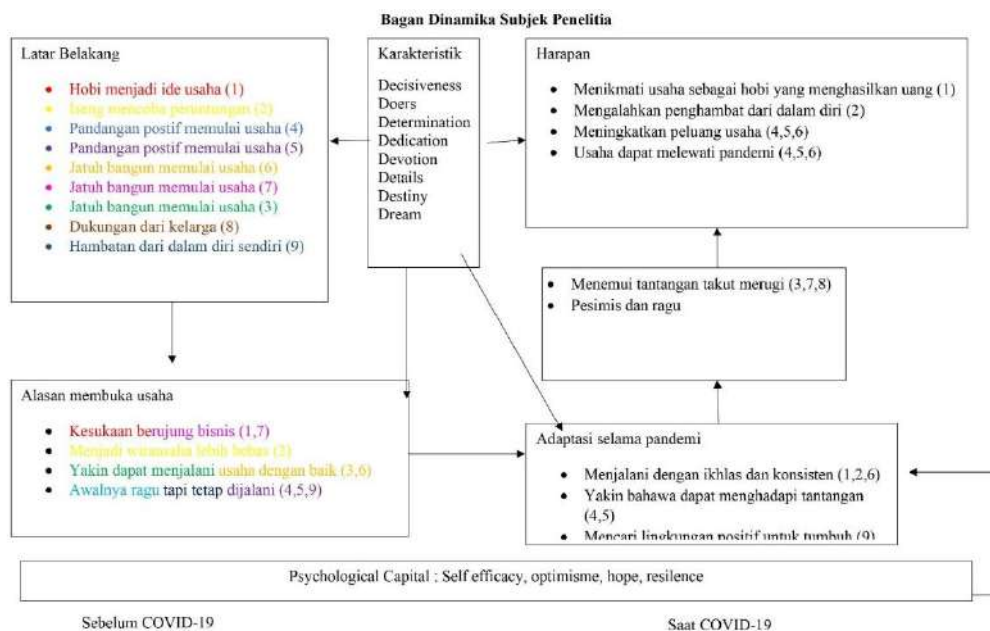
Bagan Dinamika Subjek Penelitia

Latar Belakang

- Hobi menjadi ide usaha (1)
- Iseng mencoba peruntungan (2)
- Pandangan postif memulai usaha (4)
- Pandangan postif memulai usaha (5)
- Jatuh bangun memulai usaha (6)
- Jatuh bangun memulai usaha (7)
- Jatuh bangun memulai usaha (3)
- Dukungan dari kelarga (8)
- Hambatan dari dalam diri sendiri (9)

Karakteristik

Decisiveness
Doers
Determination
Dedication
Devotion
Details
Destiny
Dream

Harapan

- Menikmati usaha sebagai hobi yang menghasilkan uang (1)
- Mengalahkan penghambat dari dalam diri (2)
- Meningkatkan peluang usaha (4,5,6)
- Usaha dapat melewati pandemi (4,5,6)

- Menemui tantangan takut merugi (3,7,8)
- Pesimis dan ragu

Alasan membuka usaha

- Kesukaan berujung bisnis (1,7)
- Menjadi wirausaha lebih bebas (2)
- Yakin dapat menjalani usaha dengan baik (3,6)
- Awalnya ragu tapi tetap dijalani (4,5,9)

Adaptasi selama pandemi

- Menjalani dengan ikhlas dan konsisten (1,2,6)
- Yakin bahawa dapat menghadapi tantangan (4,5)
- Mencari lingkungan positif untuk tumbuh (9)

Psychological Capital : Self efficacy, optimisme, hope, resilence

Sebelum COVID-19

Saat COVID-19